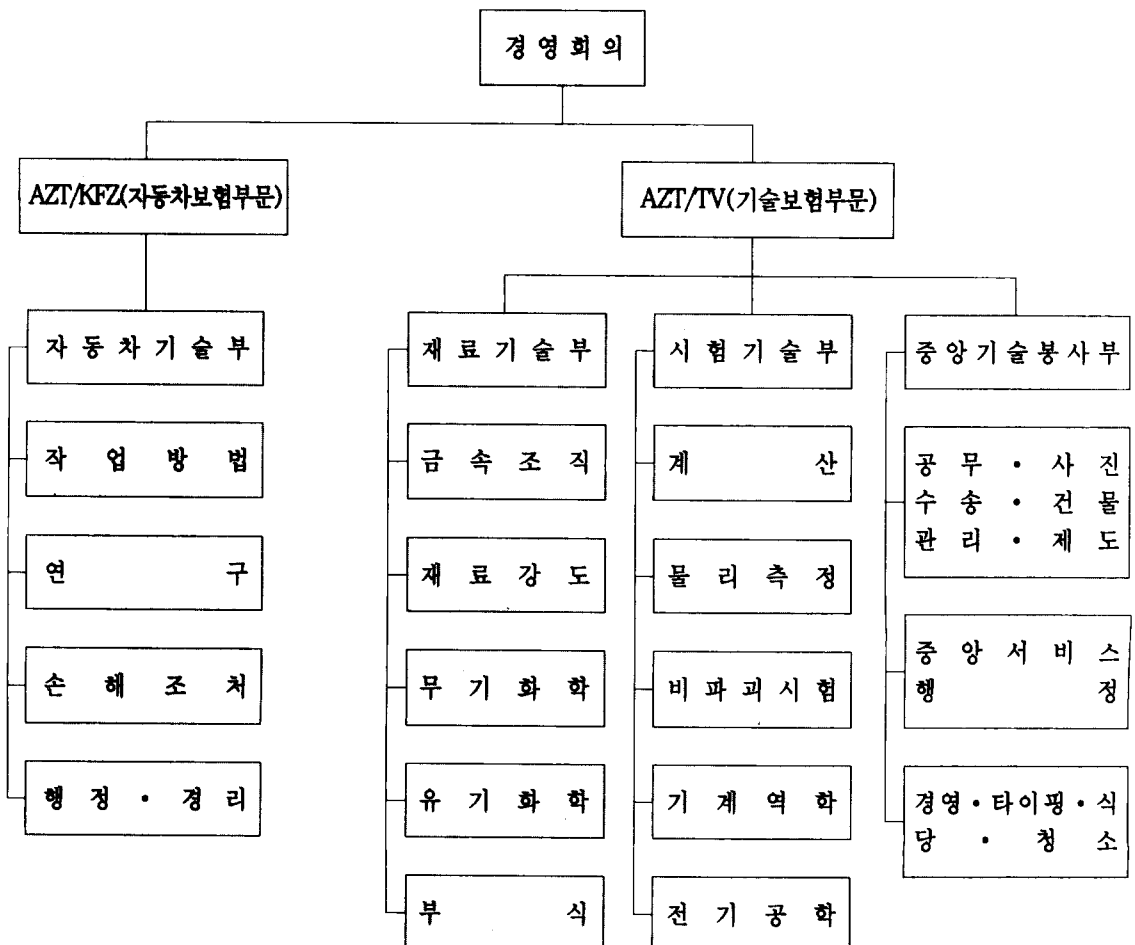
경영회의

AZT/KFZ(자동차보험부문)

자동차기술부
작업방법
연구
손해조처
행정 · 경리

AZT/TV(기술보험부문)

재료기술부
금속조직
재료강도
무기화학
유기화학
부식

시험기술부
계산
물리측정
비파괴시험
기계역학
전기공학

중앙기술봉사부
공무 · 사진
수송 · 건물
관리 · 제도
중앙서비스
행정
경영 · 타이핑 · 식당 · 청소